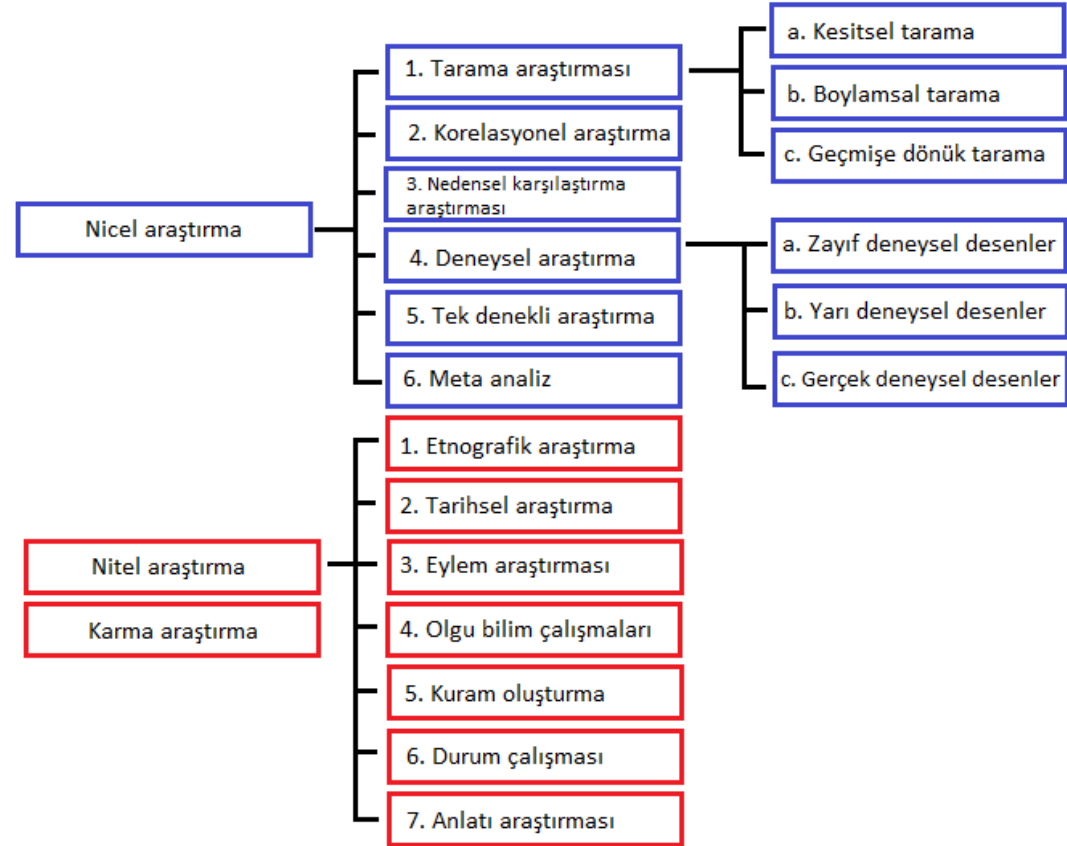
Nicel araştırma

1. Tarama araştırması

a. Kesitsel tarama

b. Boylamsal tarama

c. Geçmişe dönük tarama

2. Korelasyonel araştırma

3. Nedensel karşılaştırma araştırması

4. Deneysel araştırma

a. Zayıf deneysel desenler

b. Yarı deneysel desenler

c. Gerçek deneysel desenler

5. Tek denekli araştırma

6. Meta analiz

Nitel araştırma

Karma araştırma

1. Etnografik araştırma

2. Tarihsel araştırma

3. Eylem araştırması

4. Olgu bilim çalışmaları

5. Kuram oluşturma

6. Durum çalışması

7. Anlatı araştırması